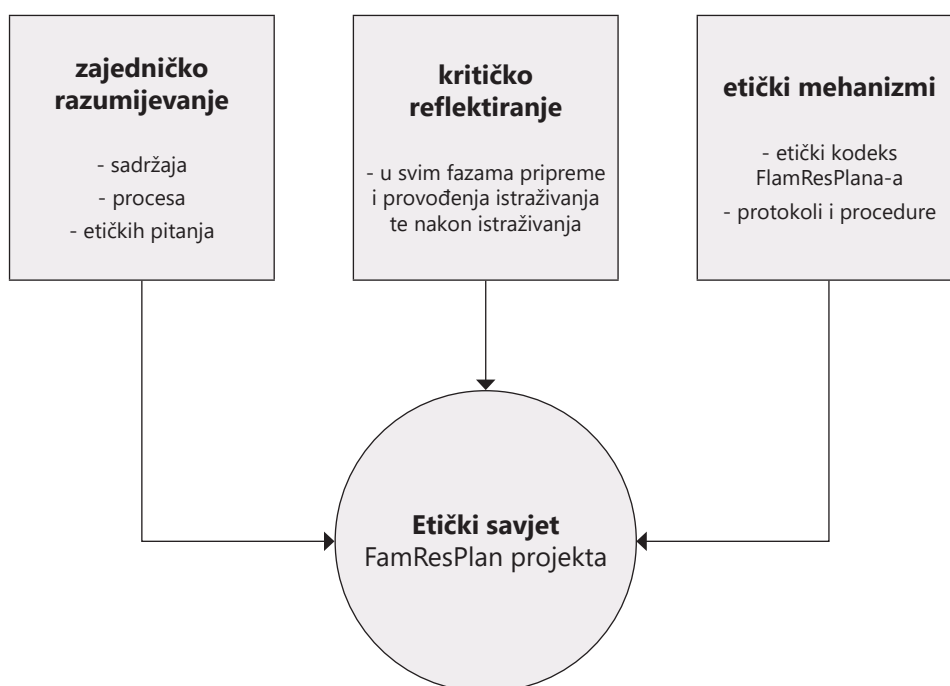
**zajedničko razumijevanje**

- sadržaja
- procesa
- etičkih pitanja

**kritičko reflektiranje**

- u svim fazama pripreme i provođenja istraživanja te nakon istraživanja

**etički mehanizmi**

- etički kodeks FlamResPlana-a
- protokoli i procedure

**Etički savjet**
FamResPlan projekta